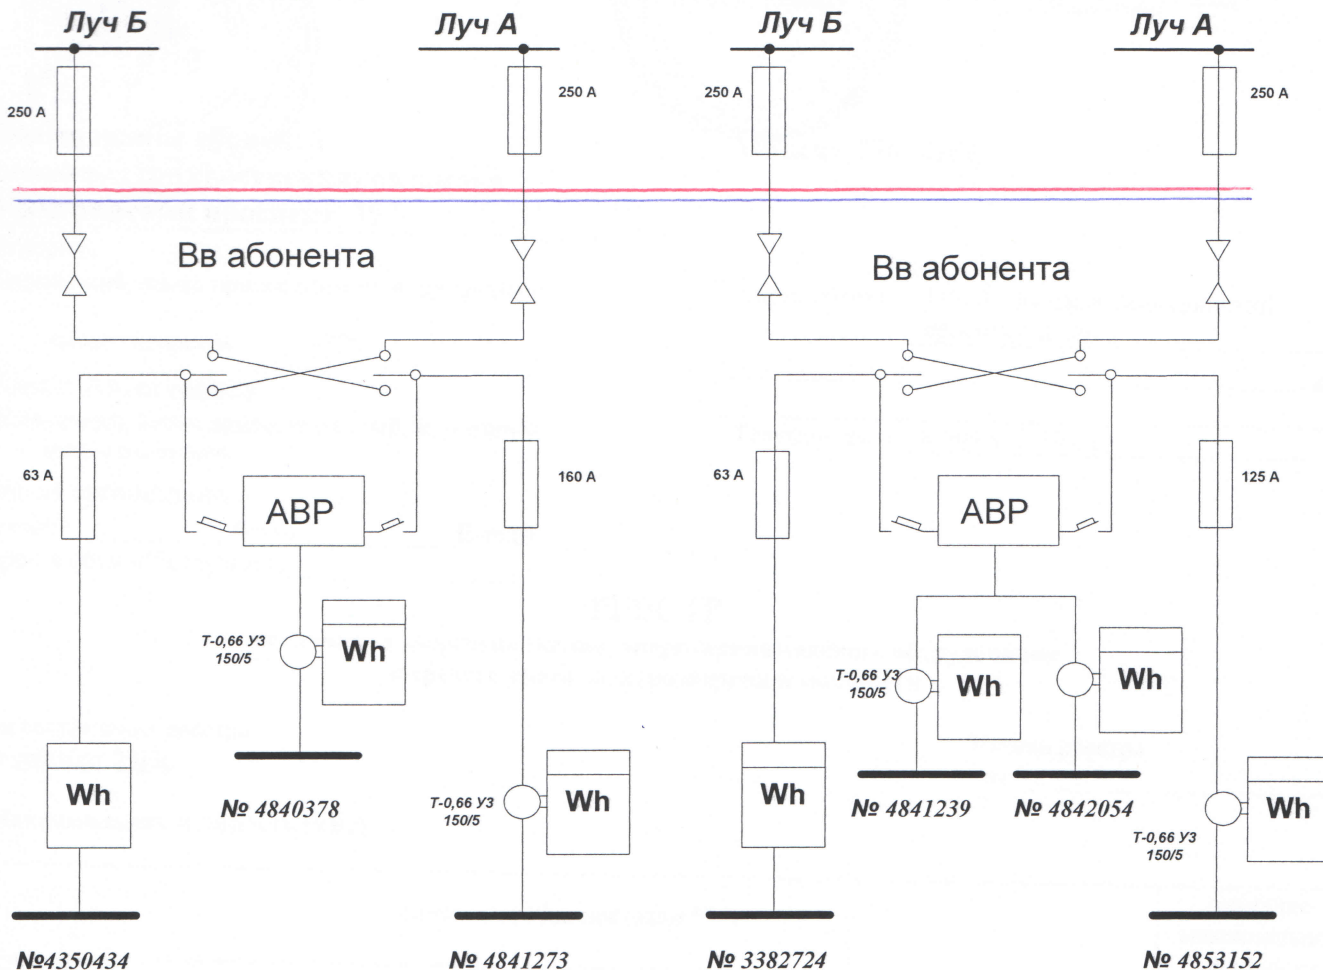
Луч Б

Луч А

Луч Б

Луч А

250 А

250 А

250 А

250 А

Вв абонента

Вв абонента

63 А

160 А

63 А

125 А

АВР

АВР

Т-0,66 У3 150/5

Wh

Т-0,66 У3 150/5

Wh

Wh

Wh

Т-0,66 У3 150/5

Wh

Wh

Wh

Т-0,66 У3 150/5

Wh

№ 4840378

№ 4841239

№ 4842054

№4350434

№ 4841273

№ 3382724

№ 4853152